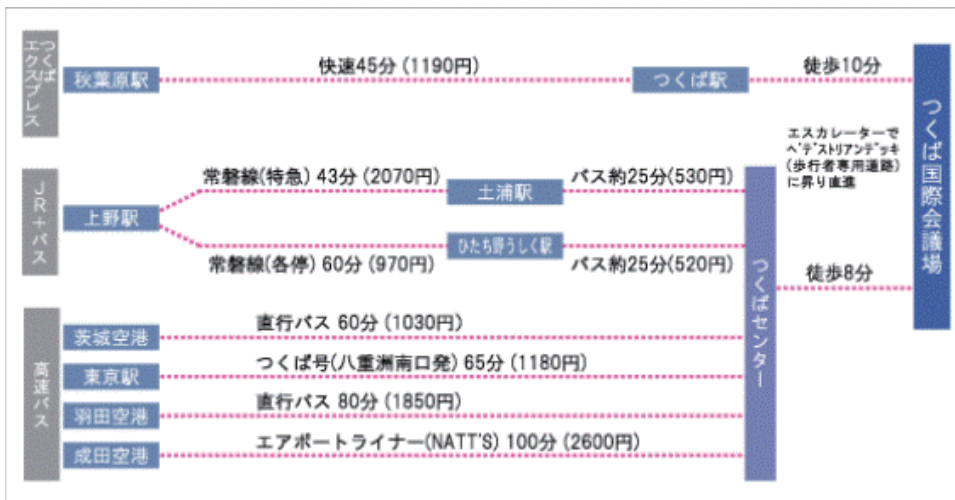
つくばエクスプレス
秋葉原駅
快速45分 (1190円)
つくば駅
徒歩10分
つくば国際会議場

エスカレーターでペデストリアンデッキ(歩行者専用道路)に昇り直進

JR+バス
上野駅
常磐線(特急) 43分 (2070円)
土浦駅
バス約25分(530円)
常磐線(各停) 60分 (970円)
ひたち野うしく駅
バス約25分(520円)
つくばセンター
徒歩8分

高速バス
茨城空港
直行バス 60分 (1030円)
東京駅
つくば号(八重洲南口発) 65分 (1180円)
羽田空港
直行バス 80分 (1850円)
成田空港
エアポートライナー(NATT'S) 100分 (2600円)